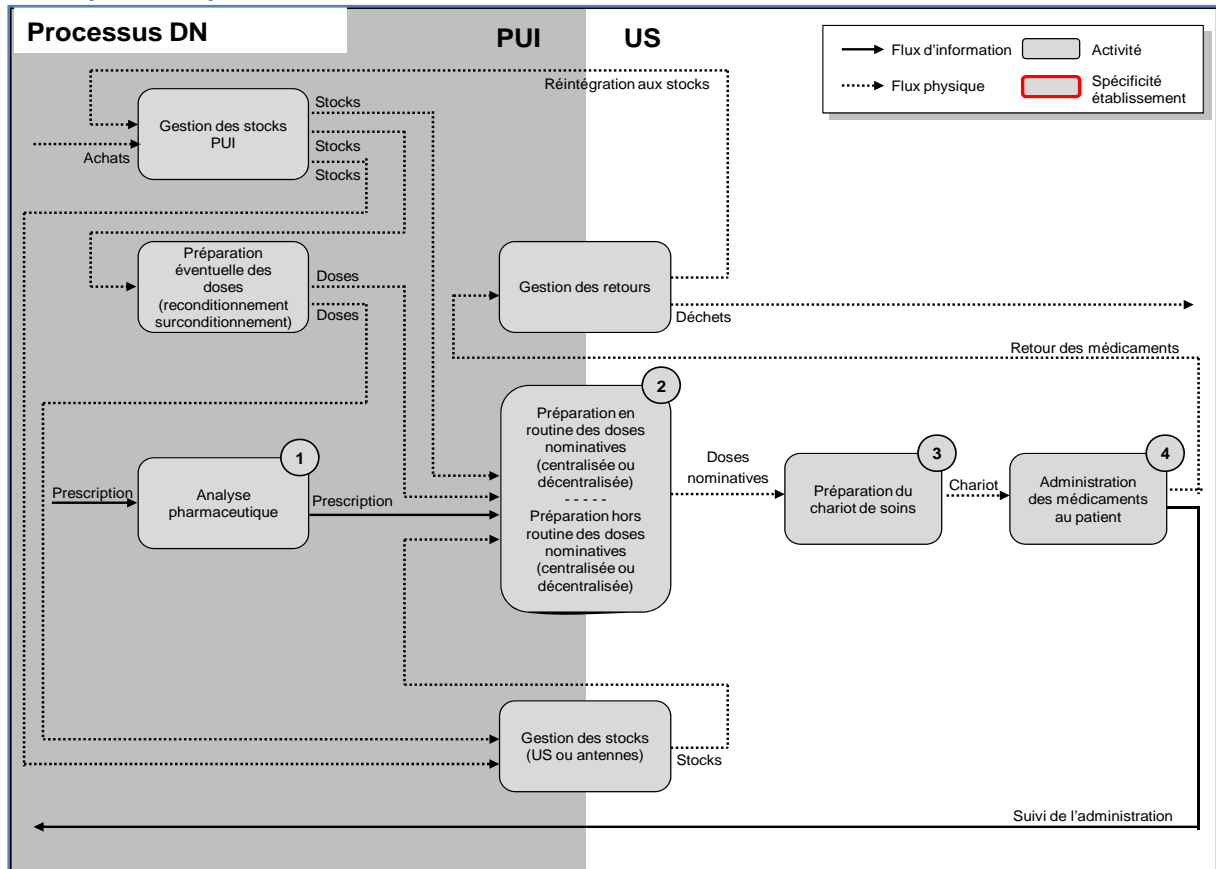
Processus DN

PUI

US

Flux d'information

Activité

Flux physique

Spécificité établissement

Réintégration aux stocks

Gestion des stocks PUI

Stocks

Stocks

Stocks

Achats

Préparation éventuelle des doses (reconditionnement surconditionnement)

Doses

Doses

Gestion des retours

Déchets

Retour des médicaments

2

Préparation en routine des doses nominatives (centralisée ou décentralisée)
- - - - -
Préparation hors routine des doses nominatives (centralisée ou décentralisée)

1

Prescription

Analyse pharmaceutique

Prescription

Doses nominatives

3

Préparation du chariot de soins

Chariot

4

Administration des médicaments au patient

Gestion des stocks (US ou antennes)

Stocks

Suivi de l'administration